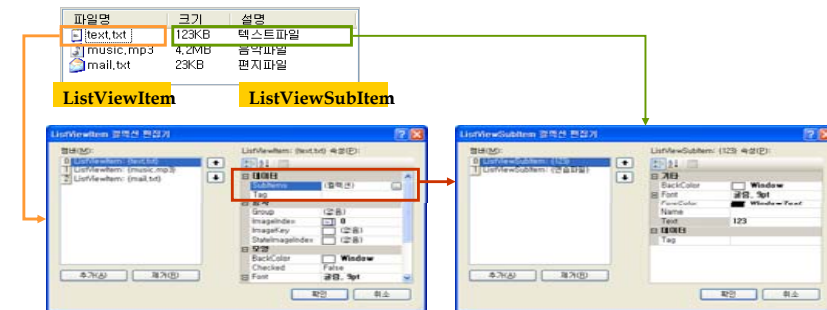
| 파일명 | 크기 | 설명 |
|---|---|---|
| text.txt | 123KB | 텍스트파일 |
| music.mp3 | 4.2MB | 음악파일 |
| mail.txt | 23KB | 편지파일 |

ListViewItem

ListViewSubItem

ListViewItem 컬렉션 편집기

멤버(M):
0 ListViewItem: {text.txt}
1 ListViewItem: {music.mp3}
2 ListViewItem: {mail.txt}

ListViewItem: {text.txt} 속성(P):

데이터
SubItems (컬렉션)
Tag
동작
Group (없음)
ImageIndex 0
ImageKey (없음)
StateImageIndex (없음)
모양
BackColor Window
Checked False
Font 굴림, 9pt

추가(A) 제거(R)

확인 취소

ListViewSubItem 컬렉션 편집기

멤버(M):
0 ListViewSubItem: {123}
1 ListViewSubItem: {텍스트파일}

ListViewSubItem: {123} 속성(P):

기타
BackColor Window
Font 굴림, 9pt
ForeColor WindowText
Name
Text 123
데이터
Tag

추가(A) 제거(R)

확인 취소